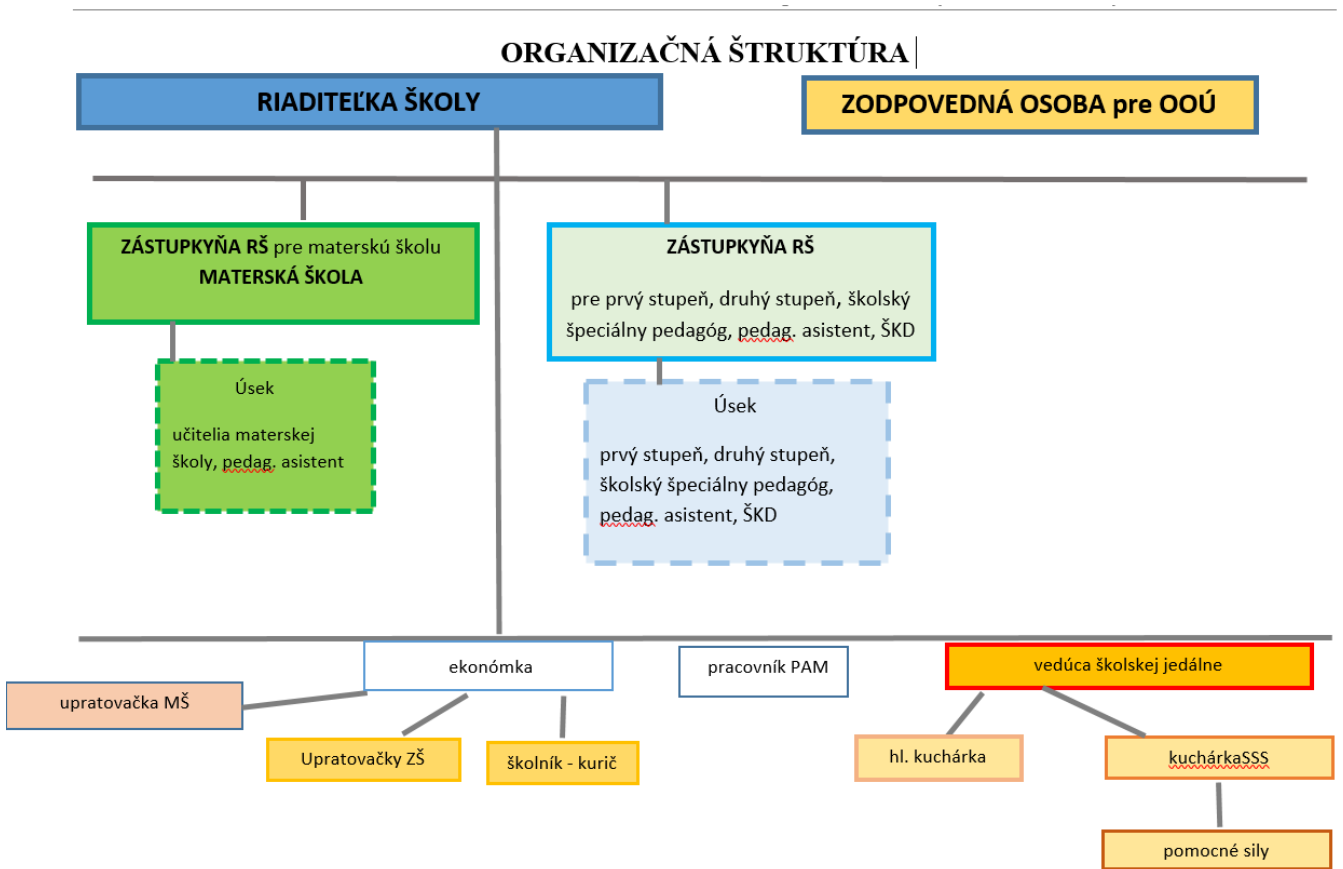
ORGANIZAČNÁ ŠTRUKTÚRA

RIADITEĽKA ŠKOLY

ZODPOVEDNÁ OSOBA pre OOÚ

ZÁSTUPKYŇA RŠ pre materskú školu MATERSKÁ ŠKOLA

Úsek

učitelia materskej školy, pedag. asistent

ZÁSTUPKYŇA RŠ

pre prvý stupeň, druhý stupeň, školský špeciálny pedagóg, pedag. asistent, ŠKD

Úsek

prvý stupeň, druhý stupeň, školský špeciálny pedagóg, pedag. asistent, ŠKD

ekonómka

pracovník PAM

vedúca školskej jedálne

upratovačka MŠ

Upratovačky ZŠ

školník - kurič

hl. kuchárka

kuchárkaSSS

pomocné sily